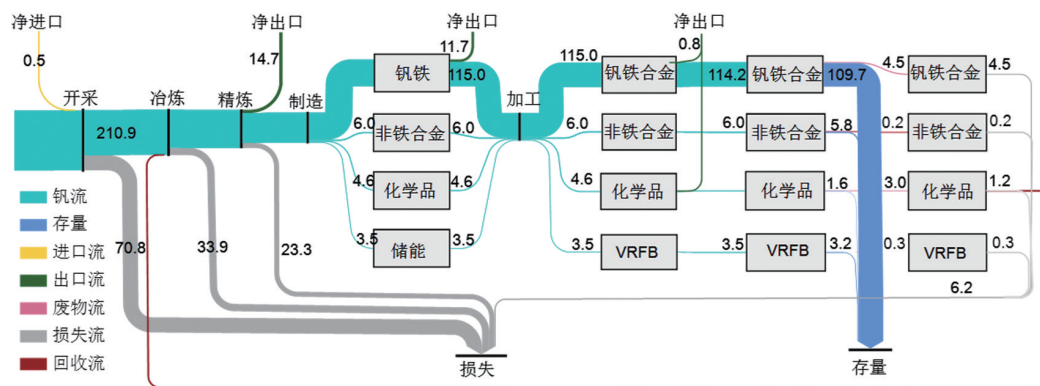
净进口
0.5
开采
210.9
冶炼
精炼
净出口
14.7
制造
钒铁
115.0
净出口
11.7
6.0
非铁合金
6.0
4.6
化学品
4.6
3.5
储能
3.5
加工
115.0
钒铁合金
净出口
0.8
6.0
非铁合金
4.6
化学品
3.5
VRFB
114.2
钒铁合金
109.7
6.0
非铁合金
5.8
化学品
1.6
3.5
VRFB
3.2
4.5
钒铁合金
4.5
0.2
非铁合金
0.2
3.0
化学品
1.2
0.3
VRFB
0.3
6.2
钒流
存量
进口流
出口流
废物流
损失流
回收流
70.8
33.9
23.3
损失
存量